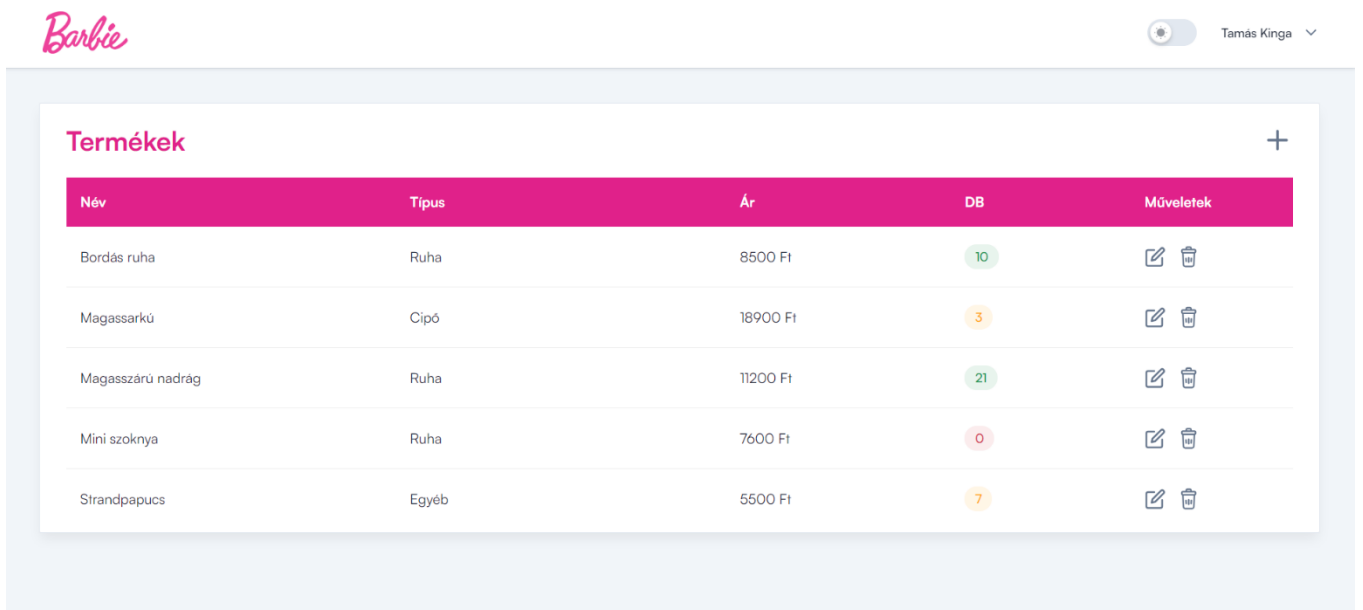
Barbie

Tamás Kinga

Termékek

+

| Név | Típus | Ár | DB | Műveletek |
|---|---|---|---|---|
| Bordás ruha | Ruha | 8500 Ft | 10 | |
| Magassarkú | Cipó | 18900 Ft | 3 | |
| Magasszárú nadrág | Ruha | 11200 Ft | 21 | |
| Mini szoknya | Ruha | 7600 Ft | 0 | |
| Strandpapucs | Egyéb | 5500 Ft | 7 | |